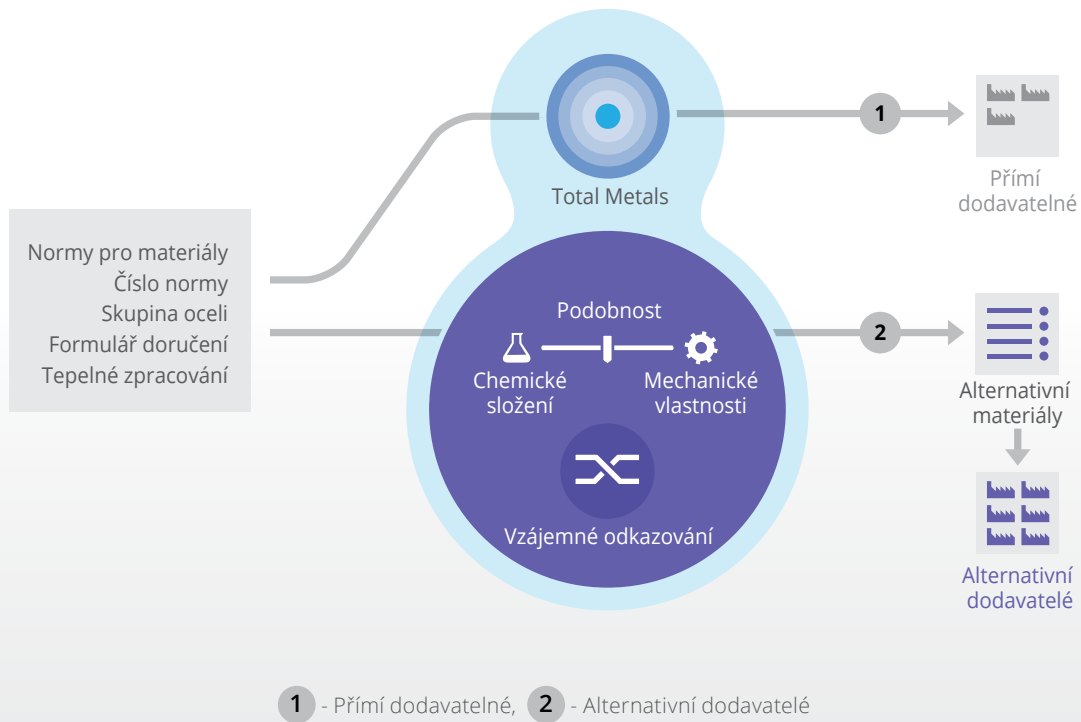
Normy pro materiály
Číslo normy
Skupina oceli
Formulář doručení
Tepelné zpracování

Total Metals

1

Přímí dodavatelné

Podobnost

Chemické složení

Mechanické vlastnosti

Vzájemné odkazování

2

Alternativní materiály

Alternativní dodavatelé

1 - Přímí dodavatelné, 2 - Alternativní dodavatelé